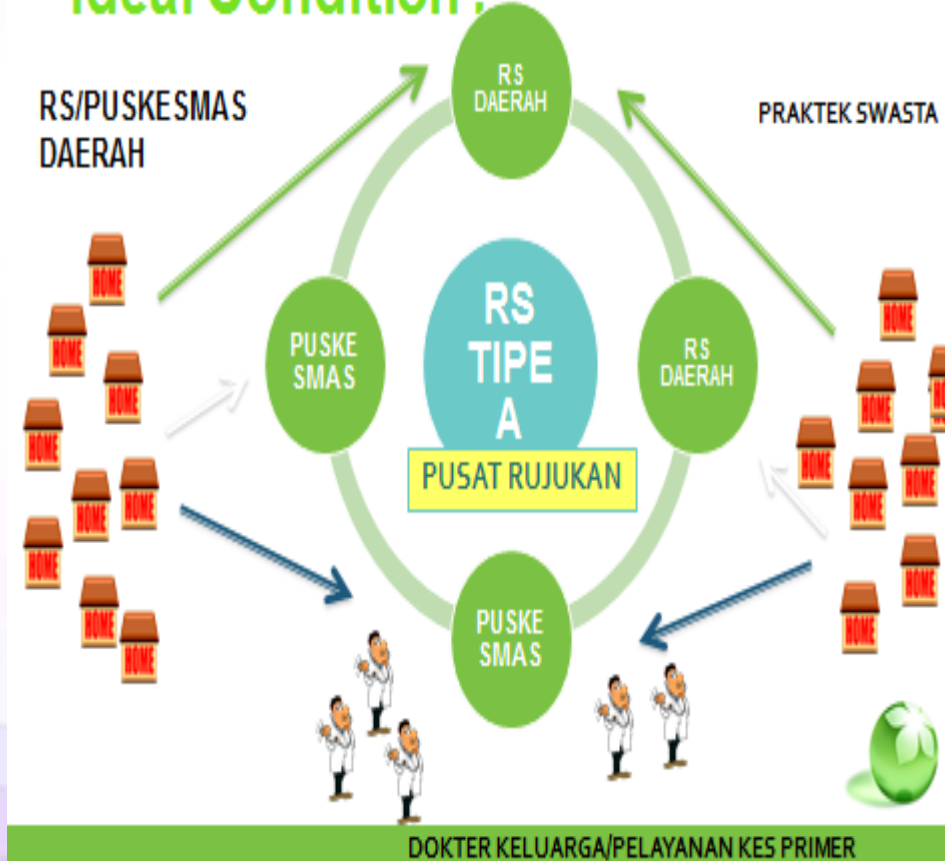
Ideal Condition :

RS/PUSKESMAS DAERAH

RS DAERAH

PRAKTEK SWASTA

PUSKESMAS

RS TIPE A

RS DAERAH

PUSAT RUJUKAN

PUSKESMAS

HOME

HOME

HOME

HOME

HOME

HOME

HOME

HOME

HOME

HOME

HOME

HOME

HOME

HOME

HOME

HOME

HOME

HOME

DOKTER KELUARGA/PELAYANAN KES PRIMER